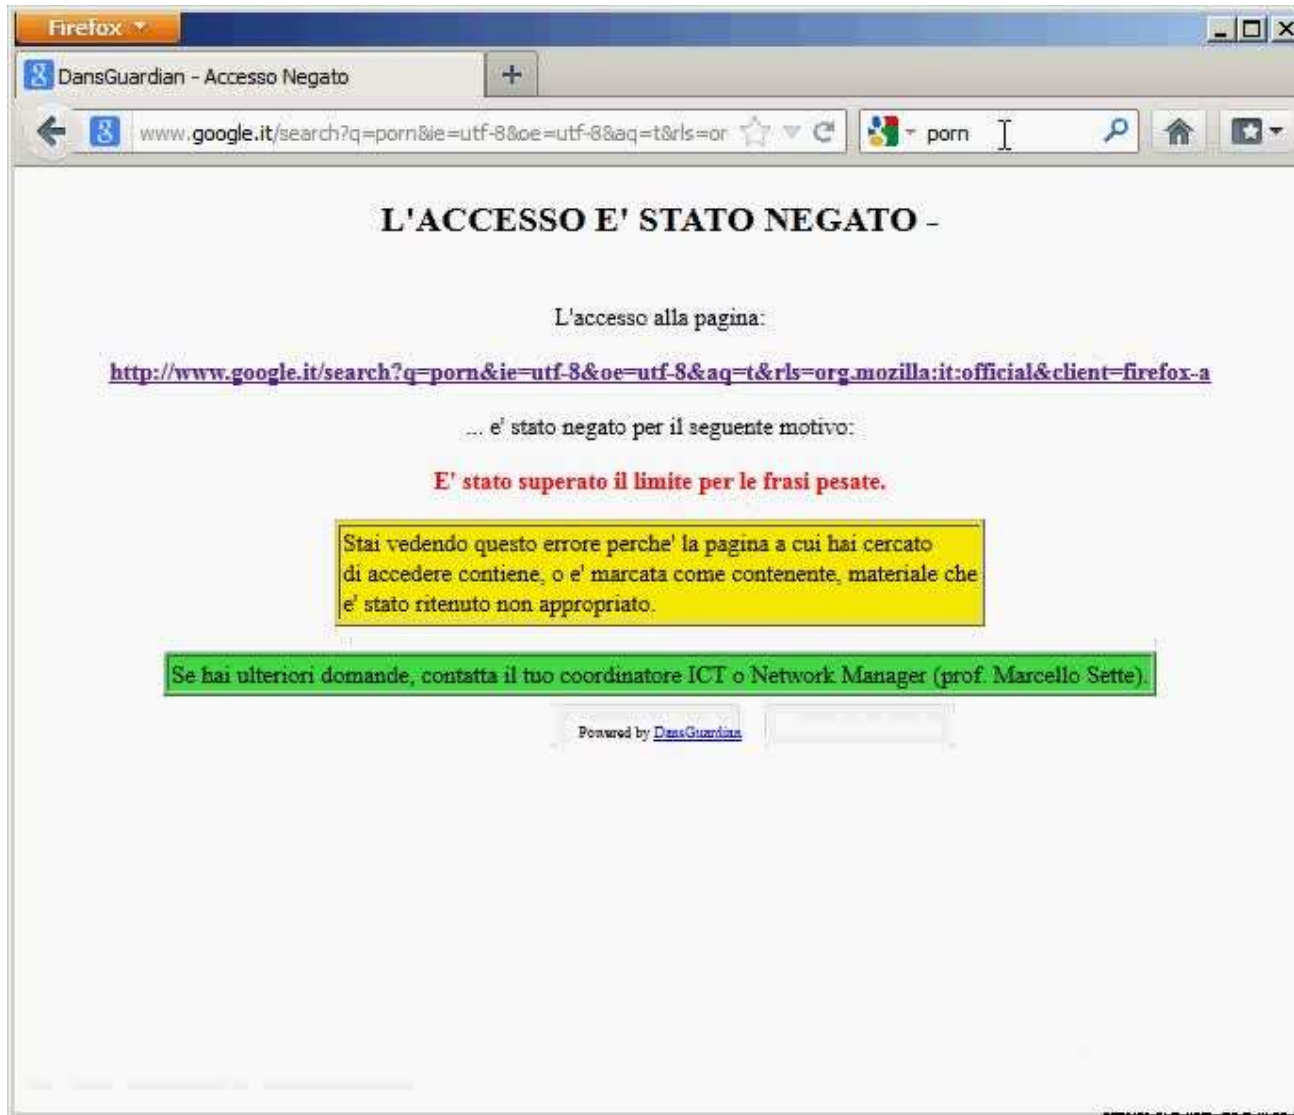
Firefox

DansGuardian - Accesso Negato

+

www.google.it/search?q=porn&ie=utf-8&oe=utf-8&aq=t&rls=or

porn

L'ACCESSO E' STATO NEGATO -

L'accesso alla pagina:

http://www.google.it/search?q=porn&ie=utf-8&oe=utf-8&aq=t&rls=org.mozilla:it:official&client=firefox-a

... e' stato negato per il seguente motivo:

E' stato superato il limite per le frasi pesate.

Stai vedendo questo errore perche' la pagina a cui hai cercato di accedere contiene, o e' marcata come contenente, materiale che e' stato ritenuto non appropriato.

Se hai ulteriori domande, contatta il tuo coordinatore ICT o Network Manager (prof. Marcello Sette).

Powered by DansGuardian